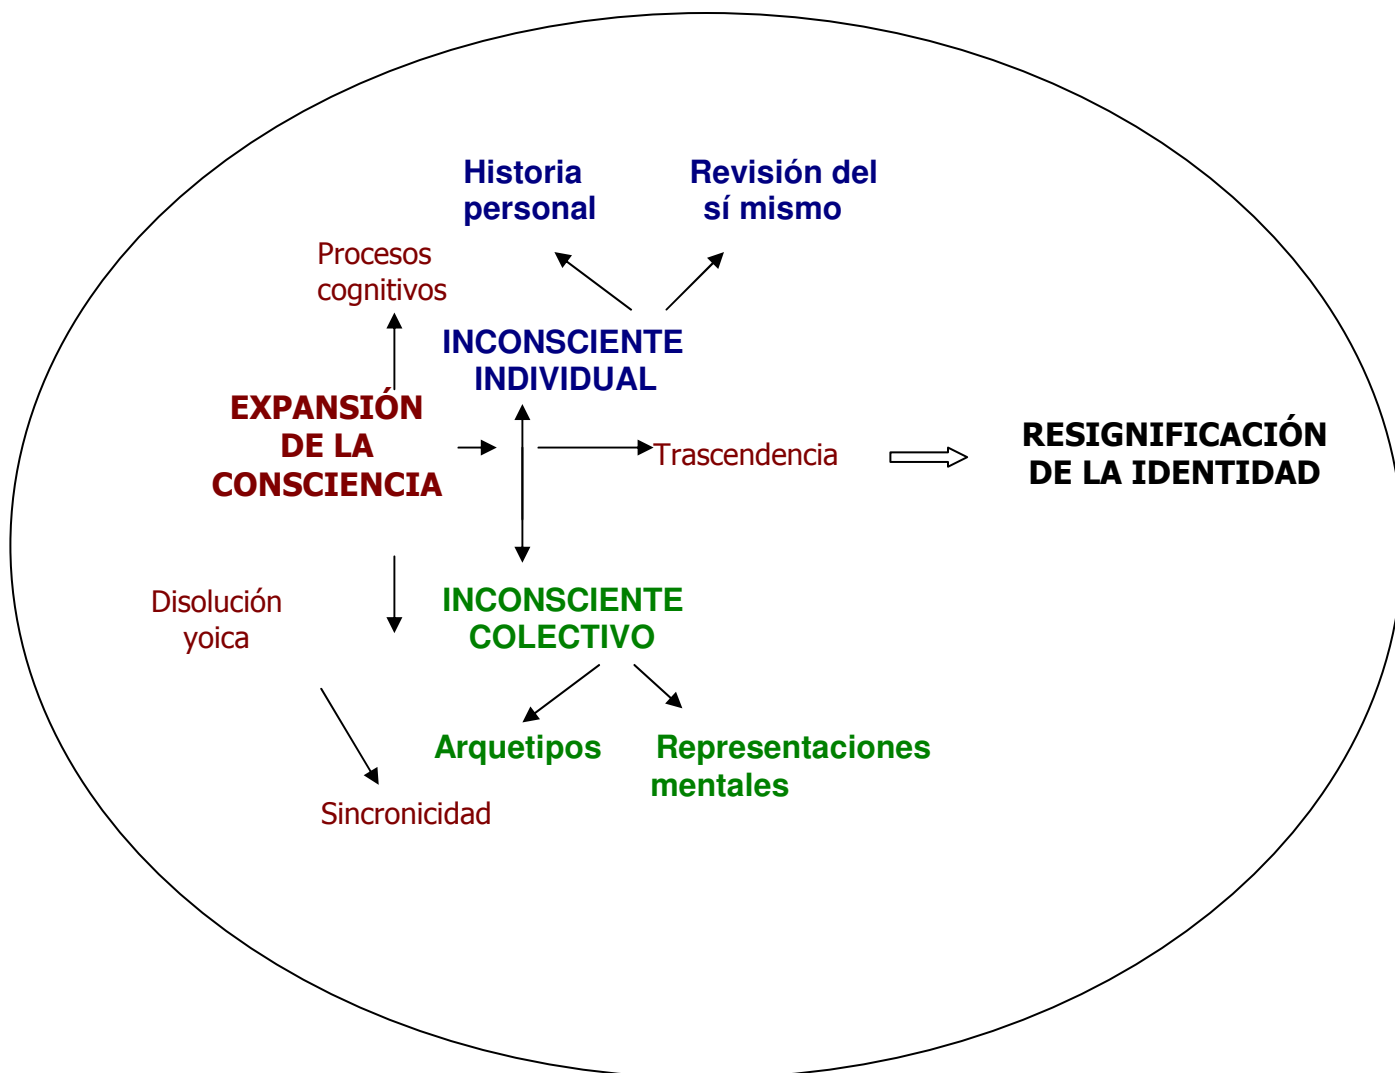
Historia personal

Revisión del sí mismo

Procesos cognitivos

INCONSCIENTE INDIVIDUAL

EXPANSIÓN DE LA CONSCIENCIA

Trascendencia

RESIGNIFICACIÓN DE LA IDENTIDAD

Disolución yoica

INCONSCIENTE COLECTIVO

Arquetipos

Representaciones mentales

Sincronicidad